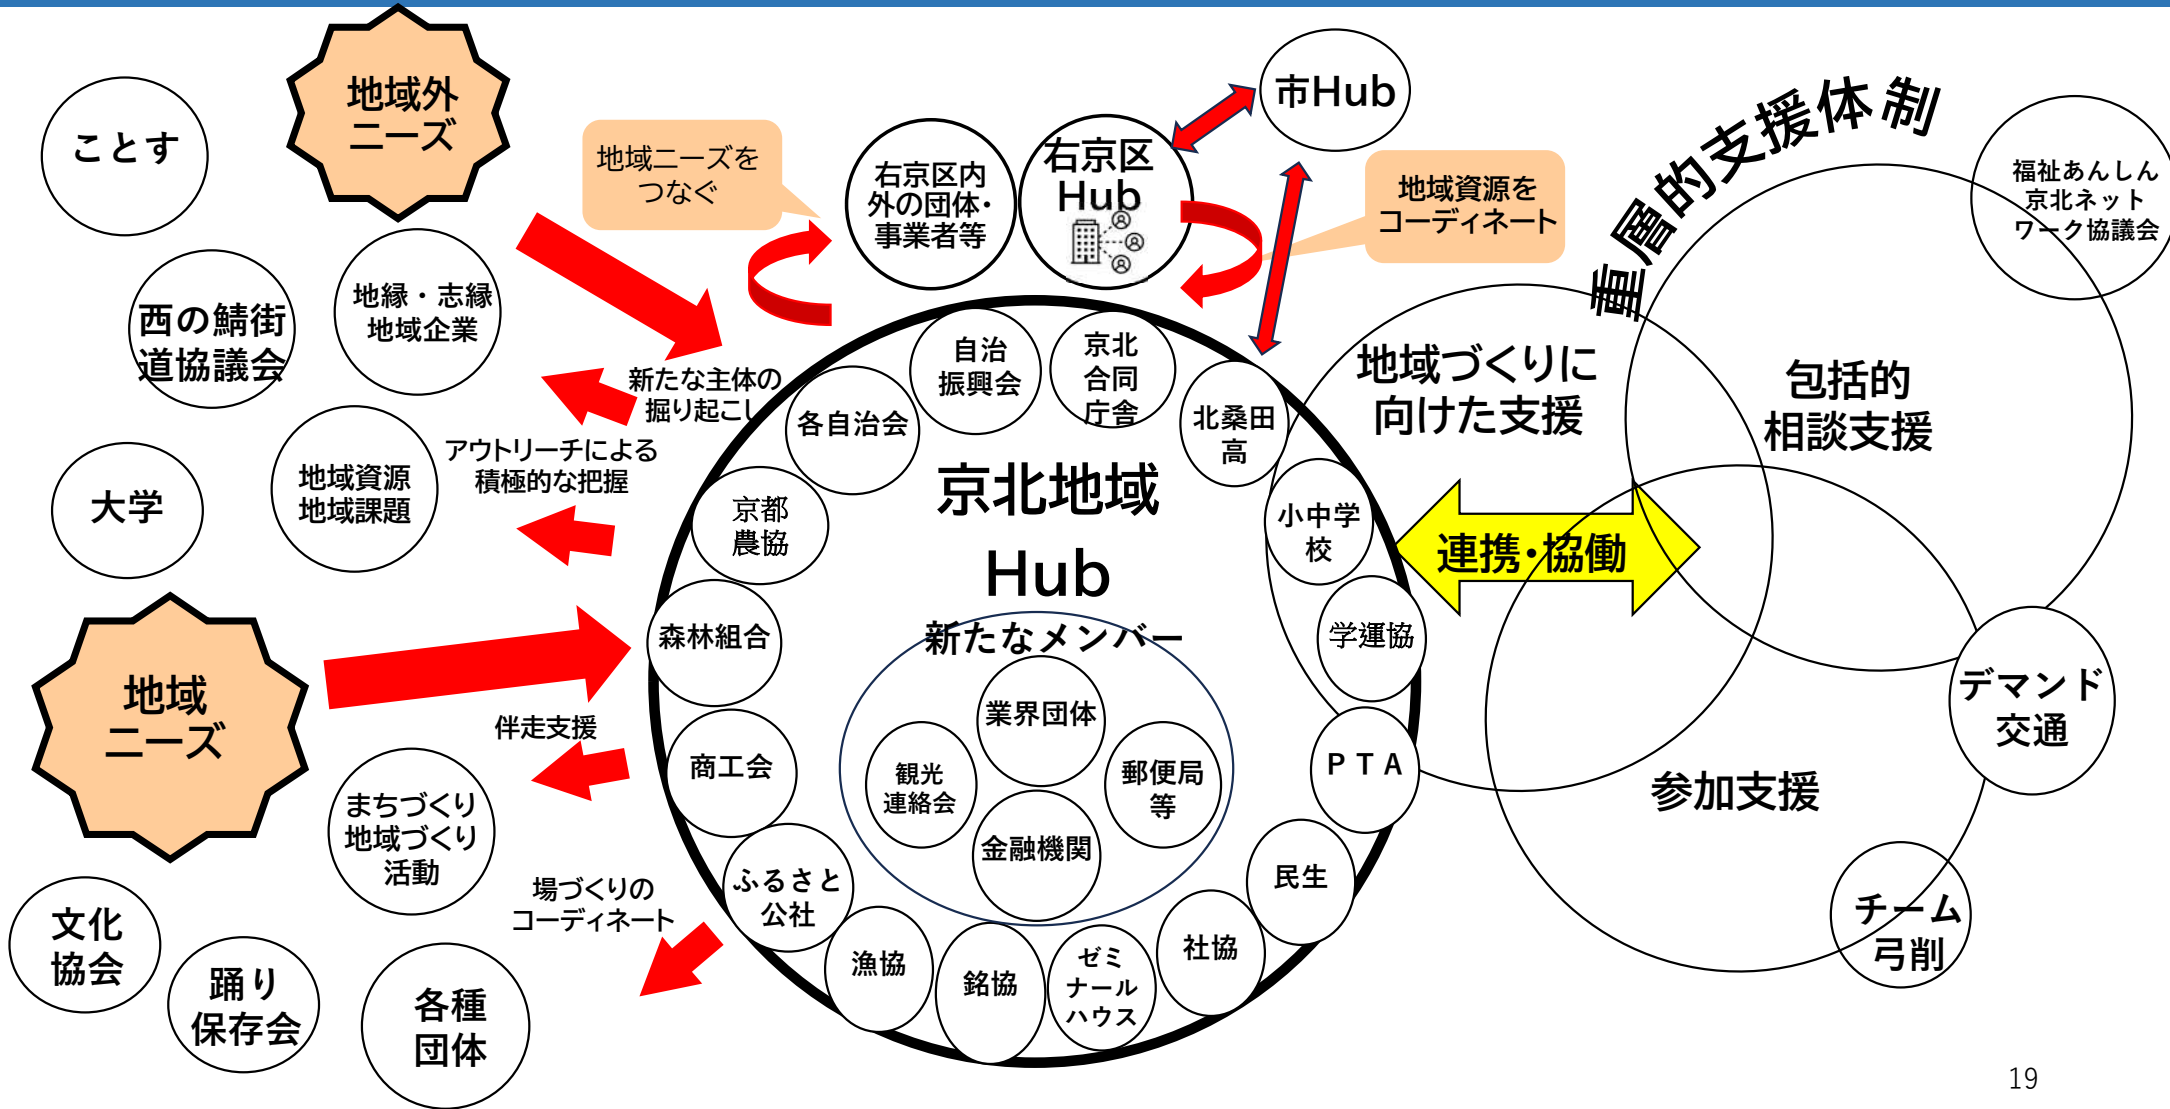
地域外ニーズ

ことす

地域ニーズをつなぐ

右京区内外の団体・事業者等

右京区Hub

市Hub

地域資源をコーディネート

重層的支援体制

福祉あんしん京北ネットワーク協議会

西の鯖街道協議会

地縁・志縁地域企業

新たな主体の掘り起こし

アウトリーチによる積極的な把握

大学

地域資源地域課題

地域ニーズ

伴走支援

まちづくり地域づくり活動

場づくりのコーディネート

文化協会

踊り保存会

各種団体

自治振興会

京北合同庁舎

北桑田高

各自治会

京都農協

森林組合

商工会

ふるさと公社

漁協

銘協

ゼミナールハウス

社協

民生

PTA

学運協

小中学校

京北地域

Hub

新たなメンバー

業界団体

観光連絡会

郵便局等

金融機関

地域づくりに向けた支援

包括的相談支援

連携・協働

参加支援

デマンド交通

チーム弓削

19